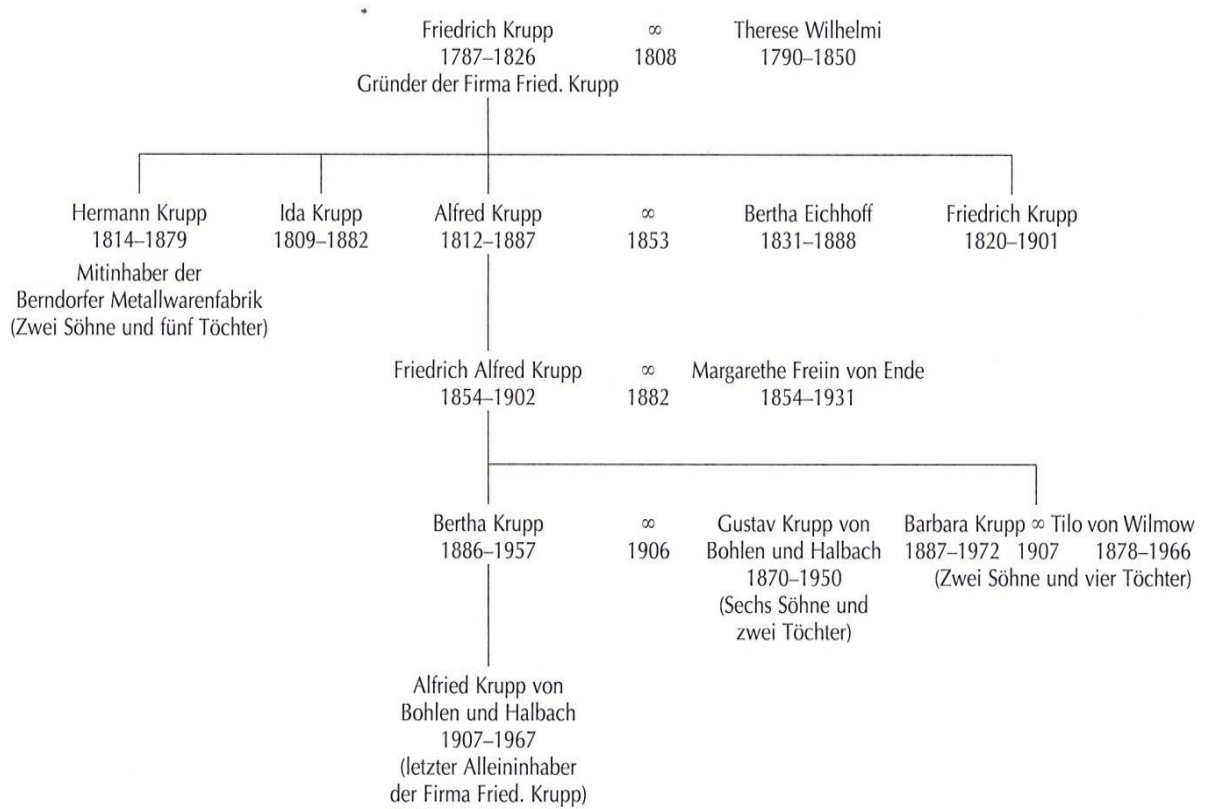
Friedrich Krupp 1787–1826 Gründer der Firma Fried. Krupp

∞ 1808

Therese Wilhelmi 1790–1850

Hermann Krupp 1814–1879 Mitinhaber der Berndorfer Metallwarenfabrik (Zwei Söhne und fünf Töchter)

Ida Krupp 1809–1882

Alfred Krupp 1812–1887

∞ 1853

Bertha Eichhoff 1831–1888

Friedrich Krupp 1820–1901

Friedrich Alfred Krupp 1854–1902

∞ 1882

Margarethe Freiin von Ende 1854–1931

Bertha Krupp 1886–1957

∞ 1906

Gustav Krupp von Bohlen und Halbach 1870–1950 (Sechs Söhne und zwei Töchter)

Barbara Krupp ∞ Tilo von Wilmow 1887–1972 1907 1878–1966 (Zwei Söhne und vier Töchter)

Alfried Krupp von Bohlen und Halbach 1907–1967 (letzter Alleininhaber der Firma Fried. Krupp)